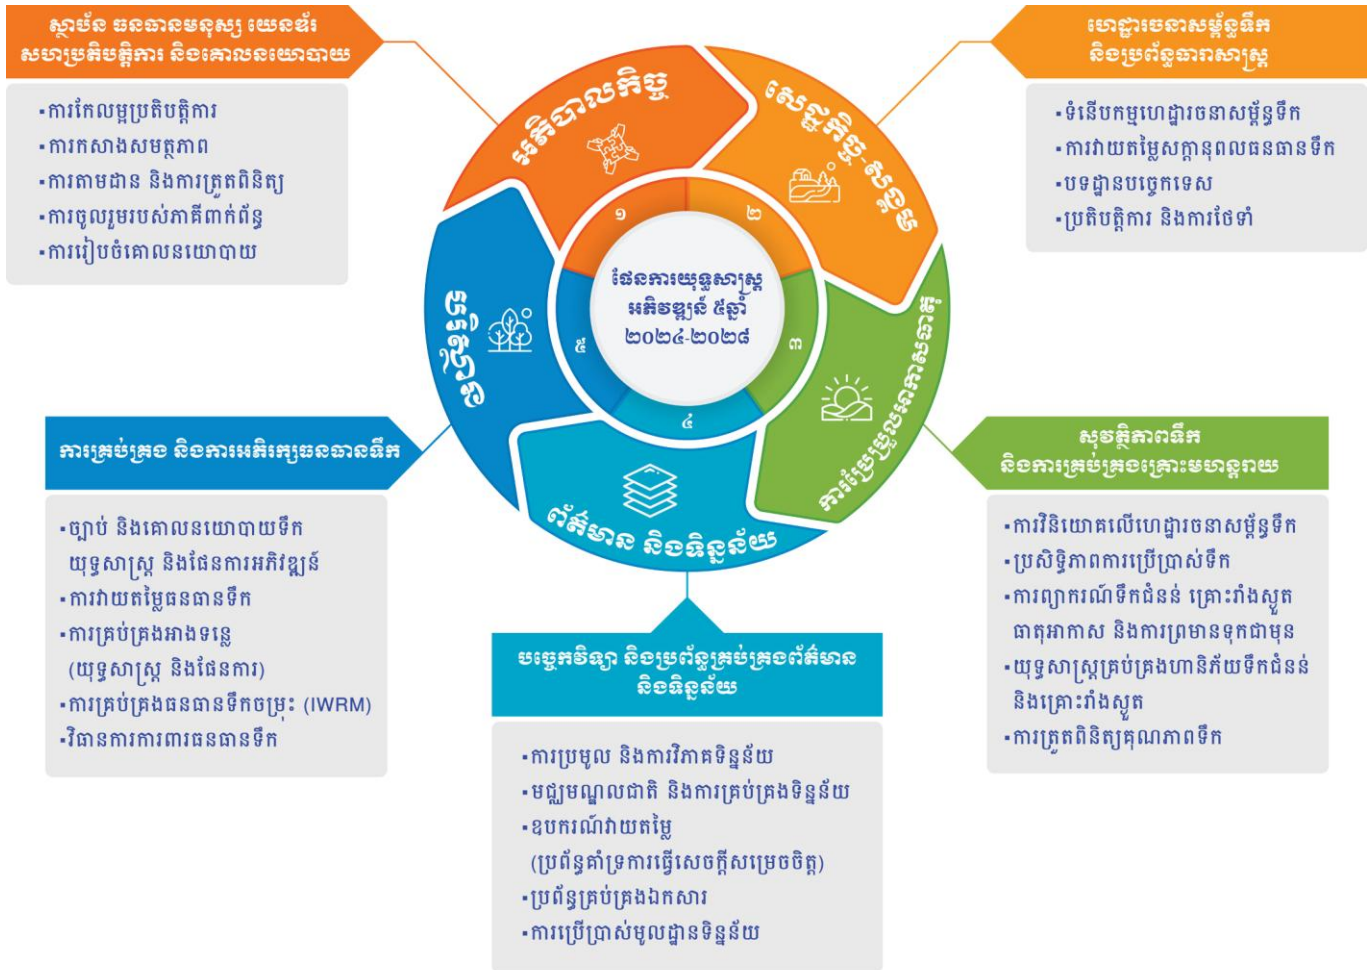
ស្ថាប័ន ធនធានមនុស្ស យេនឌ័រ សហប្រតិបត្តិការ និងគោលនយោបាយ

•ការកែលម្អប្រតិបត្តិការ
•ការកសាងសមត្ថភាព
•ការតាមដាន និងការត្រួតពិនិត្យ
•ការចូលរួមរបស់ភាគីពាក់ព័ន្ធ
•ការរៀបចំគោលនយោបាយ

ហេដ្ឋារចនាសម្ព័ន្ធទឹក និងប្រព័ន្ធធារាសាស្ត្រ

•ទំនើបកម្មហេដ្ឋារចនាសម្ព័ន្ធទឹក
•ការវាយតម្លៃសក្តានុពលធនធានទឹក
•បទដ្ឋានបច្ចេកទេស
•ប្រតិបត្តិការ និងការថែទាំ

អភិបាលកិច្ច
សេដ្ឋកិច្ច-សង្គម
១
២
៣
៤
៥
ផែនការយុទ្ធសាស្ត្រ អភិវឌ្ឍន៍ ៥ឆ្នាំ ២០២៤-២០២៨
បរិស្ថាន
ការប្រែប្រួលអាកាសធាតុ
ព័ត៌មាន និងទិន្នន័យ

ការគ្រប់គ្រង និងការអភិរក្សធនធានទឹក

•ច្បាប់ និងគោលនយោបាយទឹក យុទ្ធសាស្ត្រ និងផែនការអភិវឌ្ឍន៍
•ការវាយតម្លៃធនធានទឹក
•ការគ្រប់គ្រងអាងទន្លេ (យុទ្ធសាស្ត្រ និងផែនការ)
•ការគ្រប់គ្រងធនធានទឹកចម្រុះ (IWRM)
•វិធានការការពារធនធានទឹក

សុវត្ថិភាពទឹក និងការគ្រប់គ្រងគ្រោះមហន្តរាយ

•ការវិនិយោគលើហេដ្ឋារចនាសម្ព័ន្ធទឹក
•ប្រសិទ្ធិភាពការប្រើប្រាស់ទឹក
•ការព្យាករណ៍ទឹកជំនន់ គ្រោះរាំងស្ងួត ធាតុអាកាស និងការព្រមានទុកជាមុន
•យុទ្ធសាស្ត្រគ្រប់គ្រងហានិភ័យទឹកជំនន់ និងគ្រោះរាំងស្ងួត
•ការត្រួតពិនិត្យគុណភាពទឹក

បច្ចេកវិទ្យា និងប្រព័ន្ធគ្រប់គ្រងព័ត៌មាន និងទិន្នន័យ

•ការប្រមូល និងការវិភាគទិន្នន័យ
•មជ្ឈមណ្ឌលជាតិ និងការគ្រប់គ្រងទិន្នន័យ
•ឧបករណ៍វាយតម្លៃ (ប្រព័ន្ធគាំទ្រការធ្វើសេចក្តីសម្រេចចិត្ត)
•ប្រព័ន្ធគ្រប់គ្រងឯកសារ
•ការប្រើប្រាស់មូលដ្ឋានទិន្នន័យ